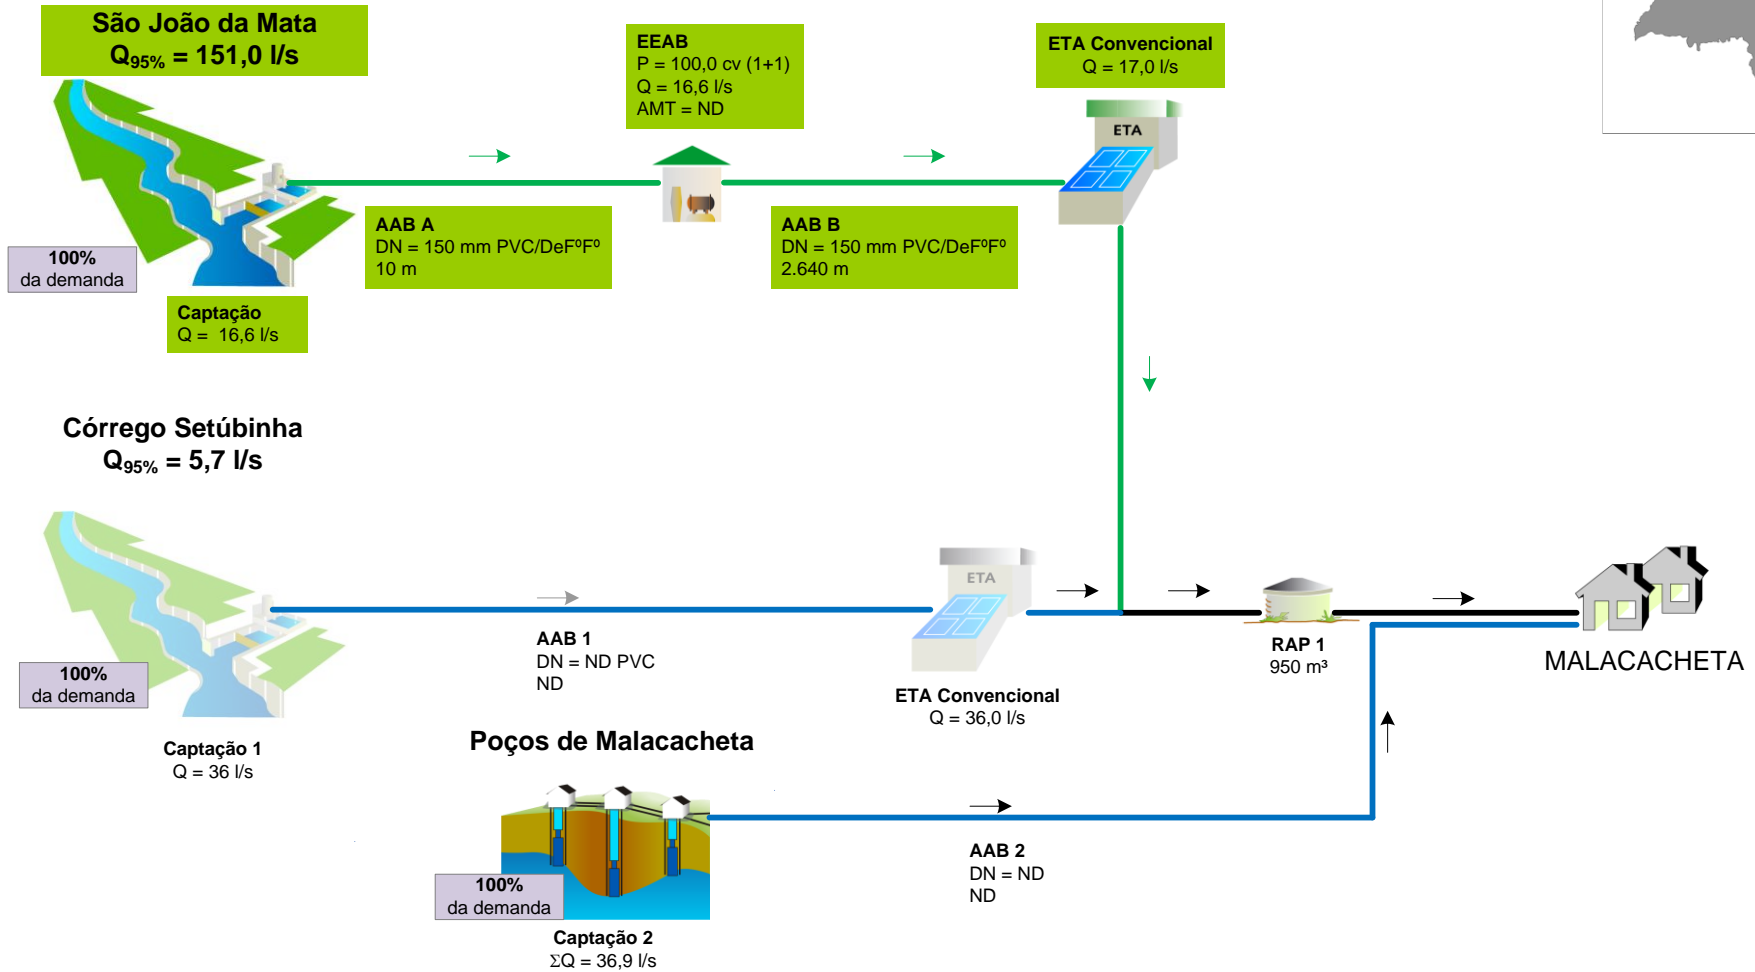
São João da Mata
$Q_{95\%}$ = 151,0 l/s

EEAB
P = 100,0 cv (1+1)
Q = 16,6 l/s
AMT = ND

ETA Convencional
Q = 17,0 l/s

ETA

100%
da demanda

AAB A
DN = 150 mm PVC/DeFºFº
10 m

AAB B
DN = 150 mm PVC/DeFºFº
2.640 m

Captação
Q = 16,6 l/s

Córrego Setúbinha
$Q_{95\%}$ = 5,7 l/s

ETA

100%
da demanda

AAB 1
DN = ND PVC
ND

RAP 1
950 m³

MALACACHETA

ETA Convencional
Q = 36,0 l/s

Captação 1
Q = 36 l/s

Poços de Malacacheta

AAB 2
DN = ND
ND

100%
da demanda

Captação 2
ΣQ = 36,9 l/s